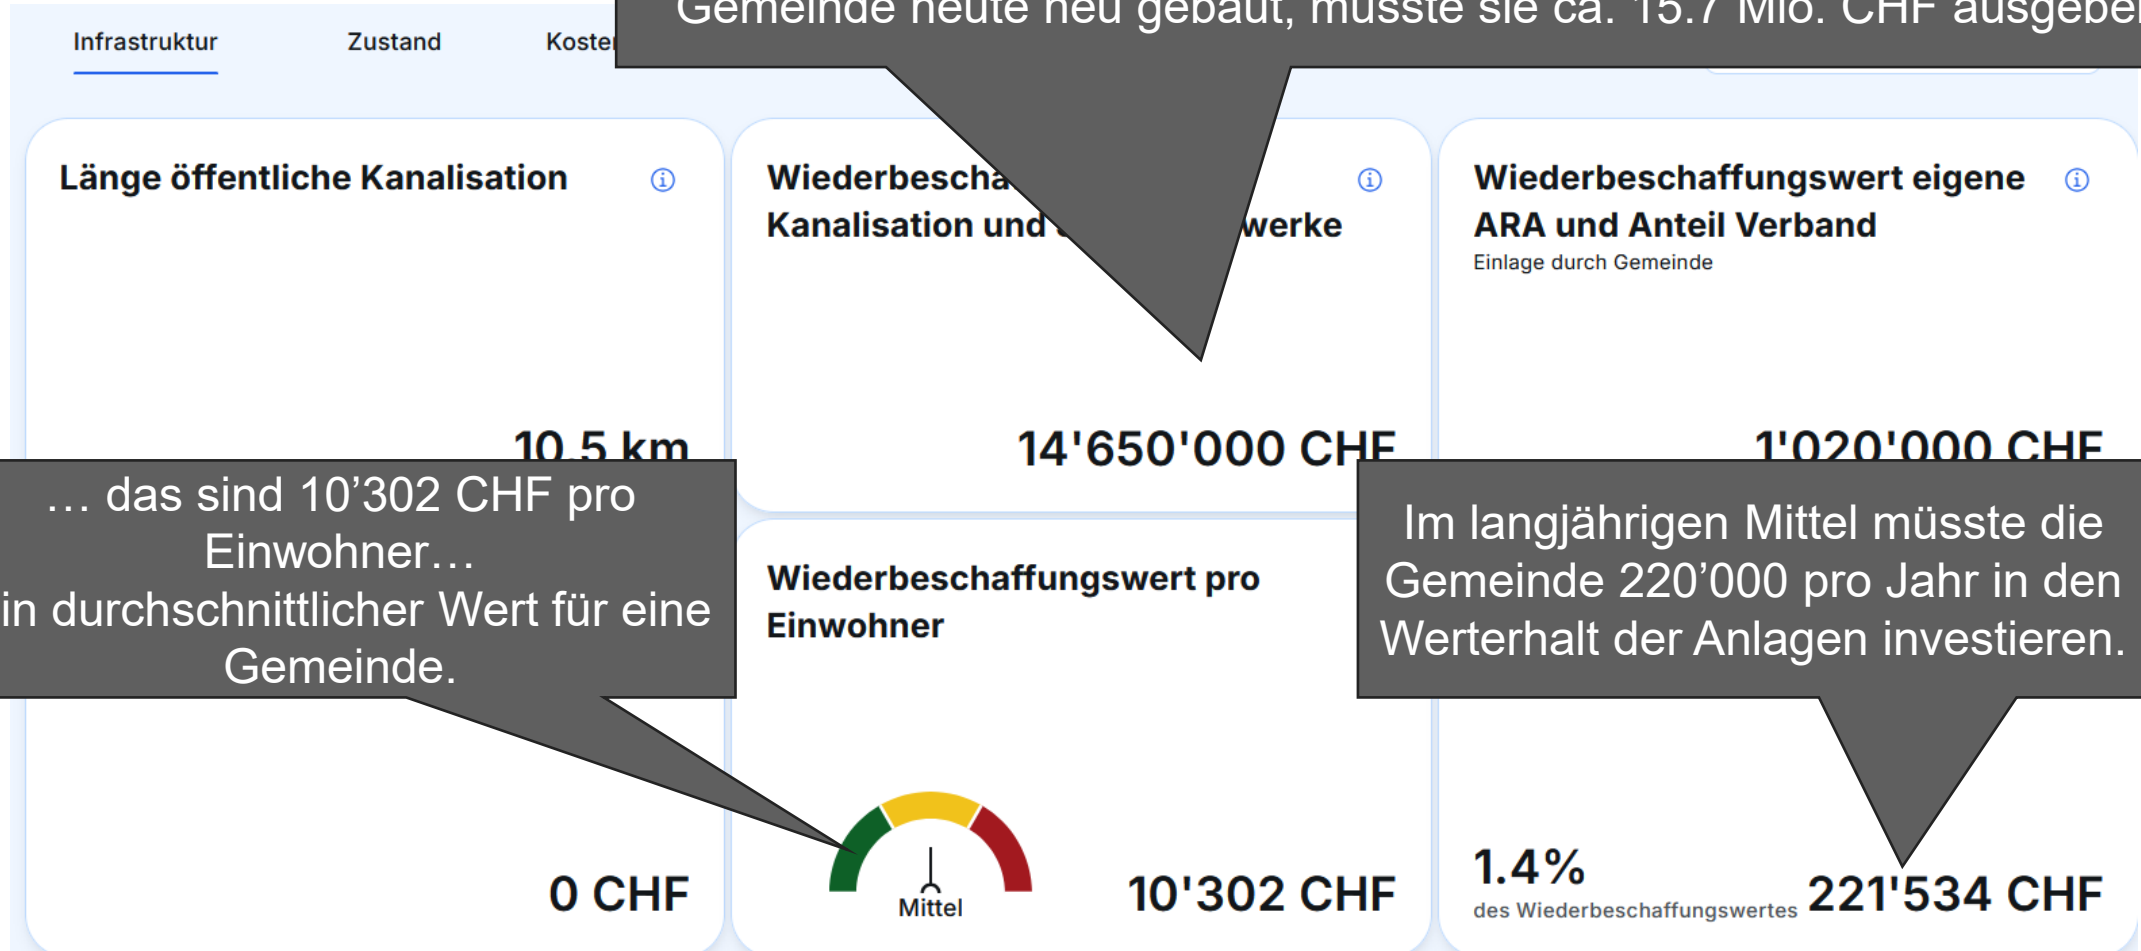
Infrastruktur

Zustand

Koste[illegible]

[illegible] Gemeinde heute neu gebaut, müsste sie ca. 15.7 Mio. CHF ausgebe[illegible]

Länge öffentliche Kanalisation

10.5 km

Wiederbescha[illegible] Kanalisation und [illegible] werke

14'650'000 CHF

Wiederbeschaffungswert eigene ARA und Anteil Verband

Einlage durch Gemeinde

1'020'000 CHF

… das sind 10’302 CHF pro Einwohner…
in durchschnittlicher Wert für eine Gemeinde.

Wiederbeschaffungswert pro Einwohner

Im langjährigen Mittel müsste die Gemeinde 220’000 pro Jahr in den Werterhalt der Anlagen investieren.

0 CHF

Mittel

10'302 CHF

1.4%

des Wiederbeschaffungswertes

221'534 CHF